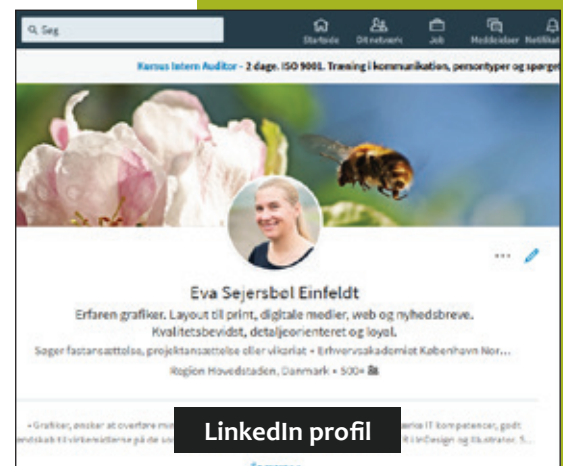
Søg

Startside Dit netværk Job Meddelelser Notifikat

Kursus Intern Auditor - 2 dage. ISO 9001. Træning i kommunikation, persontyper og spørge

Eva Sejersbøl Einfeldt

Erfaren grafiker. Layout til print, digitale medier, web og nyhedsbreve. Kvalitetsbevidst, detaljeorienteret og loyal.

Søger fastansættelse, projektansættelse eller vikariat • Erhvervsakademiet København Nor...

Region Hovedstaden, Danmark • 500+

• Grafiker, ønsker at overføre mine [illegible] IT kompetencer, godt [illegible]endskab til virksomhederne på de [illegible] til InDesign og Illustrator. S...

LinkedIn profil